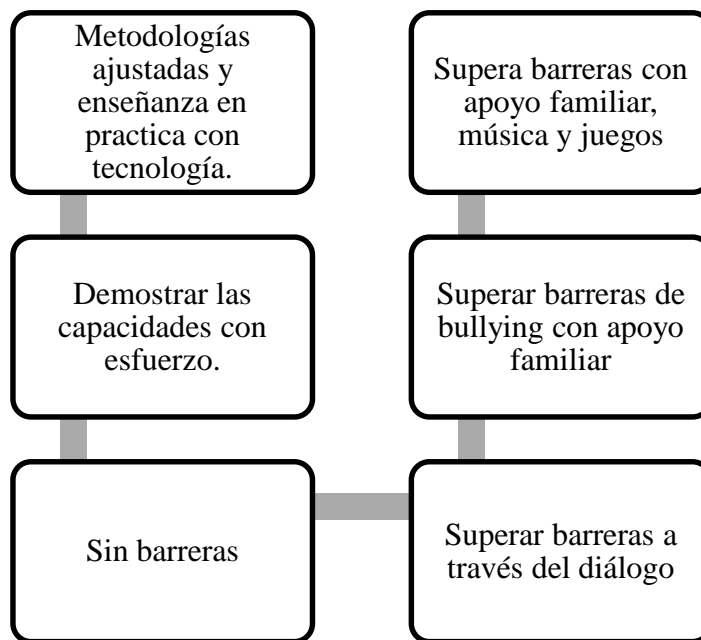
Metodologías ajustadas y enseñanza en practica con tecnología.

Demostrar las capacidades con esfuerzo.

Sin barreras

Supera barreras con apoyo familiar, música y juegos

Superar barreras de bullying con apoyo familiar

Superar barreras a través del diálogo